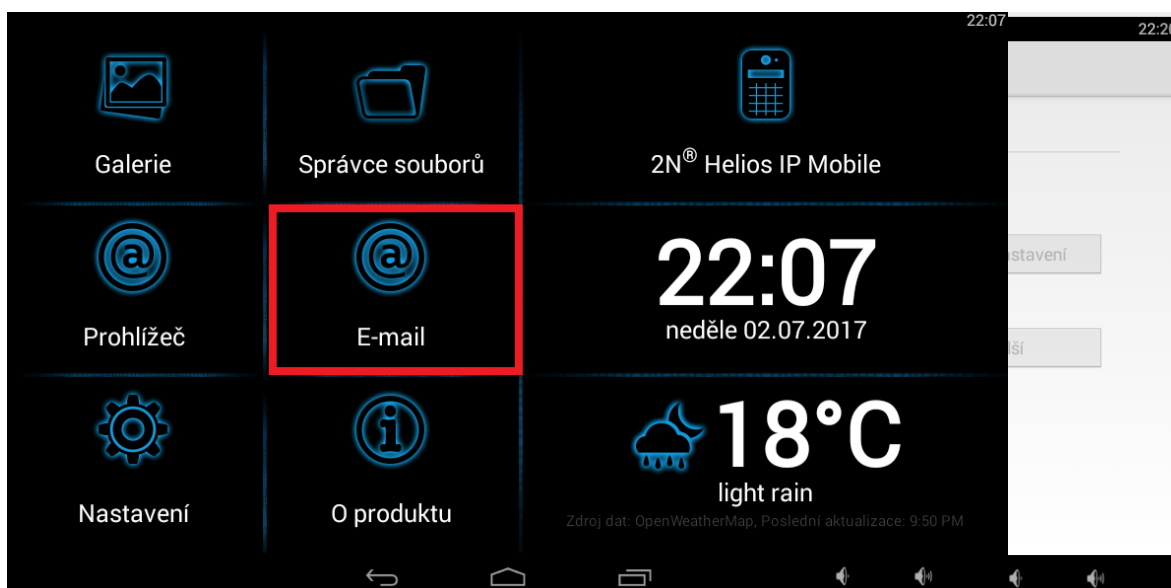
22:07

Galerie

Správce souborů

2N® Helios IP Mobile

Prohlížeč

E-mail

22:07
neděle 02.07.2017

Nastavení

O produktu

18°C
light rain
Zdroj dat: OpenWeatherMap, Poslední aktualizace: 9:50 PM

22:2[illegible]

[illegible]stavení

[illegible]lší